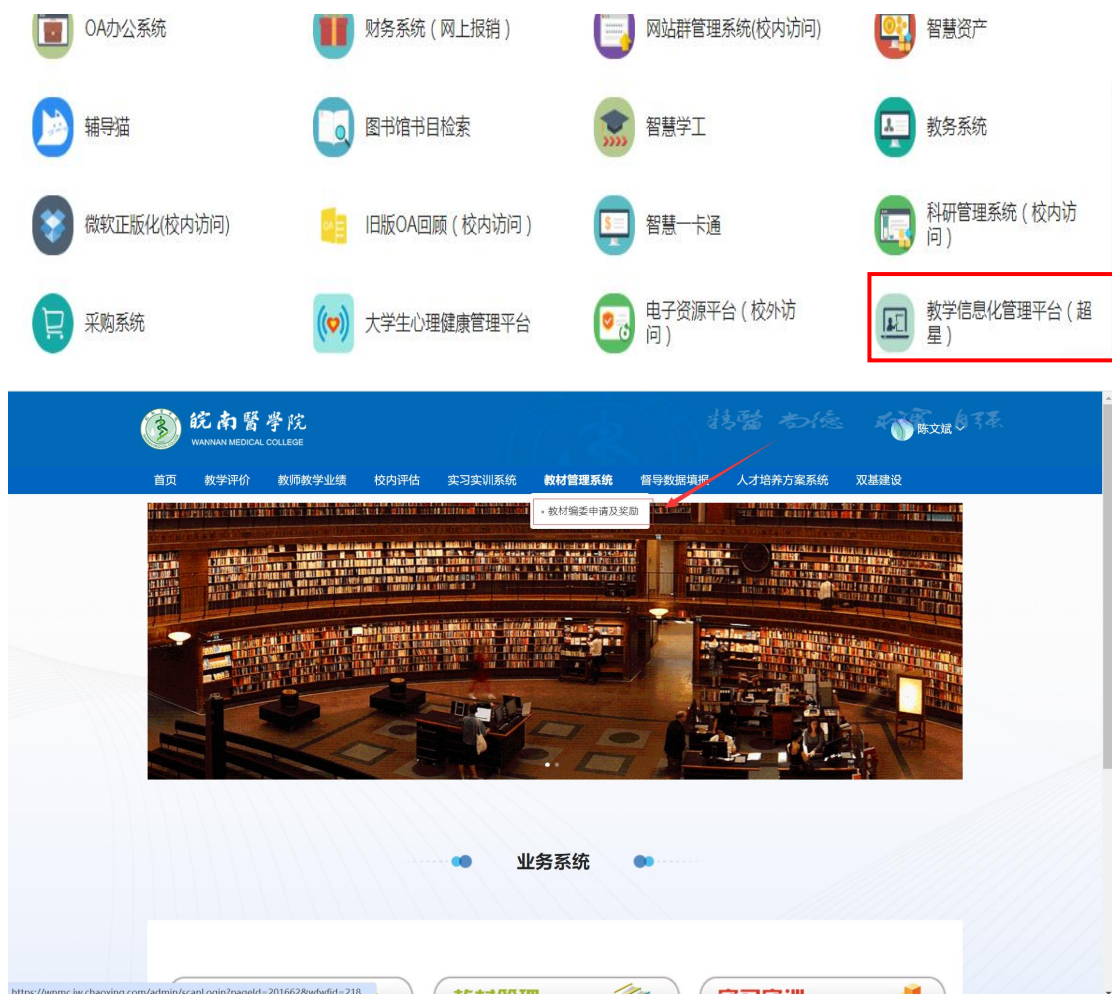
OA办公系统
财务系统（网上报销）
网站群管理系统(校内访问)
智慧资产

辅导猫
图书馆书目检索
智慧学工
教务系统

微软正版化(校内访问)
旧版OA回顾（校内访问）
智慧一卡通
科研管理系统（校内访问）

采购系统
大学生心理健康管理平台
电子资源平台（校外访问）
教学信息化管理平台（超星）

皖南医学院
WANNAN MEDICAL COLLEGE
精医 尚德 求实 自强
陈文斌

首页 教学评价 教师教学业绩 校内评估 实习实训系统 教材管理系统 督导数据填报 人才培养方案系统 双基建设

教材编委申请及奖励

业务系统

https://wnmc.jw.chaoxing.com/admin/scanLogin?pageId=201662&wfwfid=218